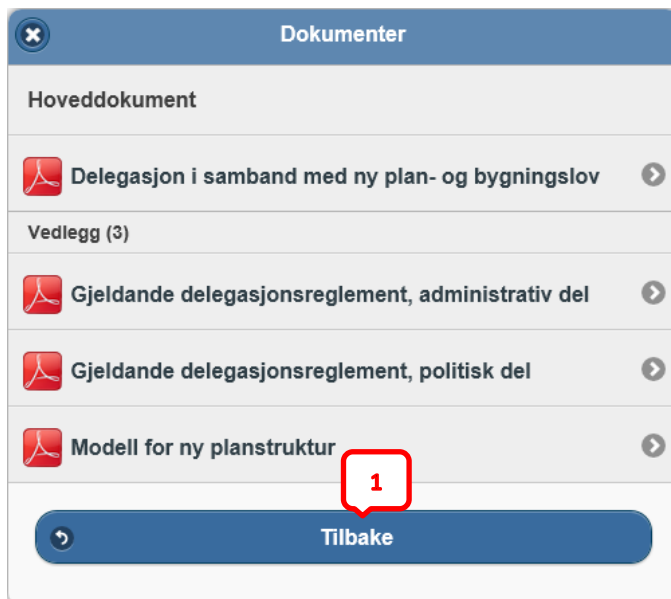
Dokumenter

Hoveddokument

Delegasjon i samband med ny plan- og bygningslov

Vedlegg (3)

Gjeldande delegasjonsreglement, administrativ del

Gjeldande delegasjonsreglement, politisk del

Modell for ny planstruktur

1

Tilbake